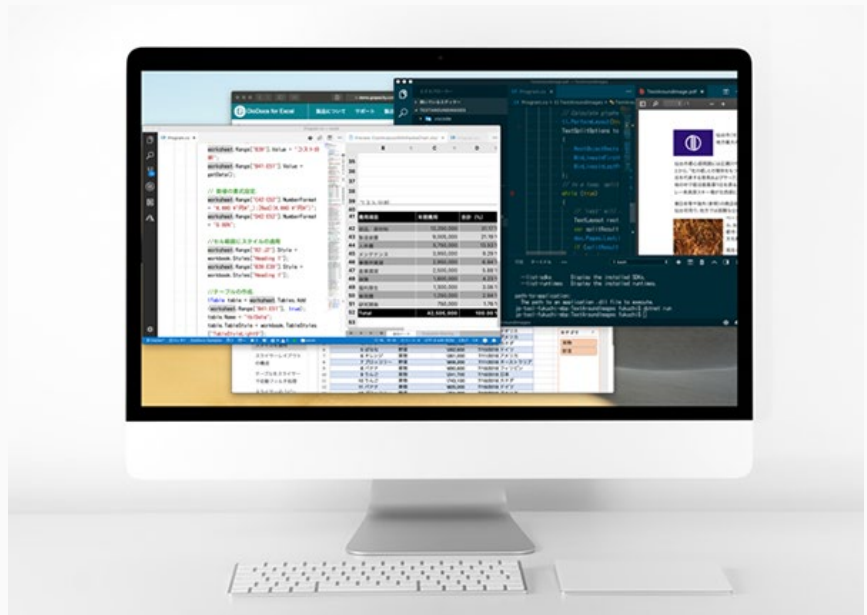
DioDocs for Excel

worksheet.Range["B39"].Value = "コスト分析";
worksheet.Range["B41:E51"].Value = getData();

// 数値の書式設定
worksheet.Range["C42:C52"].NumberFormat = "$ ###,##0";
worksheet.Range["D42:D52"].NumberFormat = "0.00%";

// セル範囲にスタイルを適用
worksheet.Range["B2:J2"].Style = workbook.Styles["Heading 1"];
worksheet.Range["B39:E39"].Style = workbook.Styles["Heading 1"];

// テーブルの作成
ITable table = worksheet.Tables.Add(worksheet.Range["B41:E51"], true);
table.Name = "tblData";
table.TableStyle = workbook.TableStyles["TableStyleLight9"];

| | B | C | D |
|---|---|---|---|
| 39 | コスト分析 | | |
| 41 | 費用項目 | 年間費用 | 合計（%） |
| 52 | Total | 43,600,000 | 100.00% |

TextSettings
TextLayout
Total

--list-sdks Display the installed SDKs.
--list-runtimes Display the installed runtimes.

path-to-application:
The path to an application .dll file to execute.